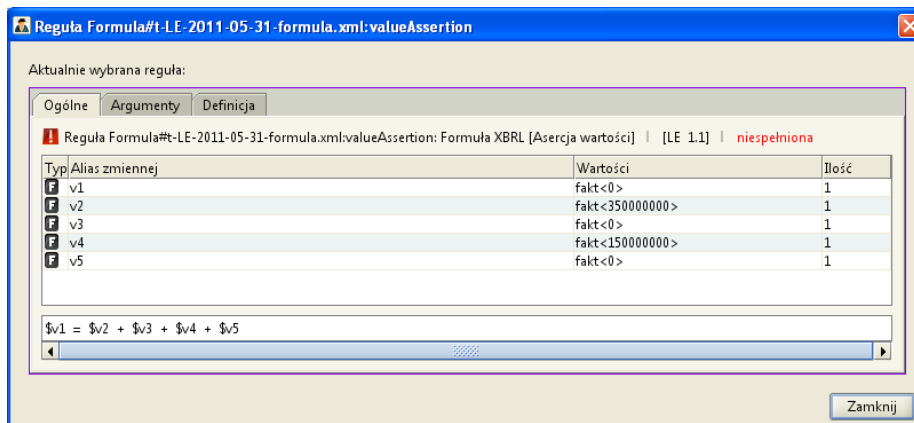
Reguła Formula#t-LE-2011-05-31-formula.xml:valueAssertion

Aktualnie wybrana reguła:

Ogólne | Argumenty | Definicja

Reguła Formula#t-LE-2011-05-31-formula.xml:valueAssertion: Formuła XBRL [Asercja wartości] | [LE 1.1] | niespełniona

| Typ | Alias zmiennej | Wartości | Ilość |
|---|---|---|---|
| F | v1 | fakt<0> | 1 |
| F | v2 | fakt<350000000> | 1 |
| F | v3 | fakt<0> | 1 |
| F | v4 | fakt<150000000> | 1 |
| F | v5 | fakt<0> | 1 |

$v1 = $v2 + $v3 + $v4 + $v5

Zamknij